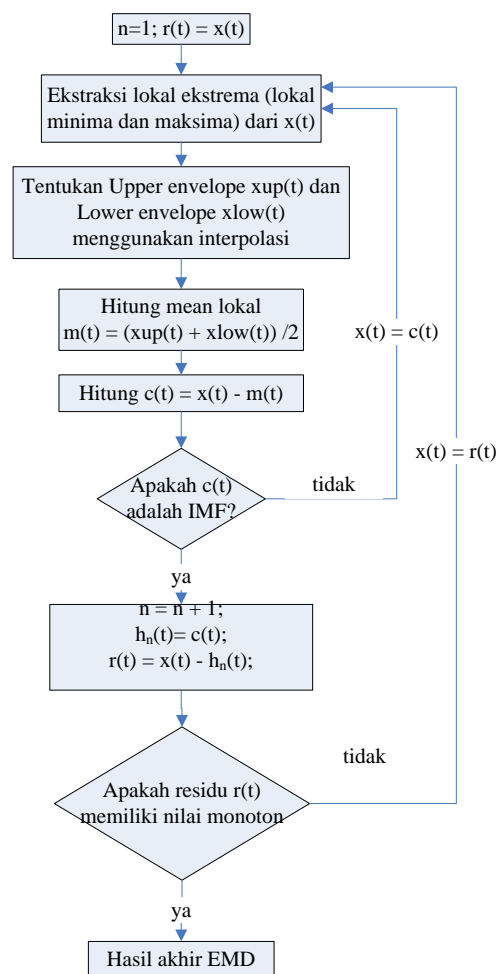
n=1; r(t) = x(t)

Ekstraksi lokal ekstrema (lokal minima dan maksima) dari x(t)

Tentukan Upper envelope xup(t) dan Lower envelope xlow(t) menggunakan interpolasi

Hitung mean lokal
m(t) = (xup(t) + xlow(t)) /2

x(t) = c(t)

Hitung c(t) = x(t) - m(t)

x(t) = r(t)

Apakah c(t) adalah IMF?

tidak

ya

n = n + 1;
$h_n(t)$= c(t);
r(t) = x(t) - $h_n(t)$;

tidak

Apakah residu r(t) memiliki nilai monoton

ya

Hasil akhir EMD